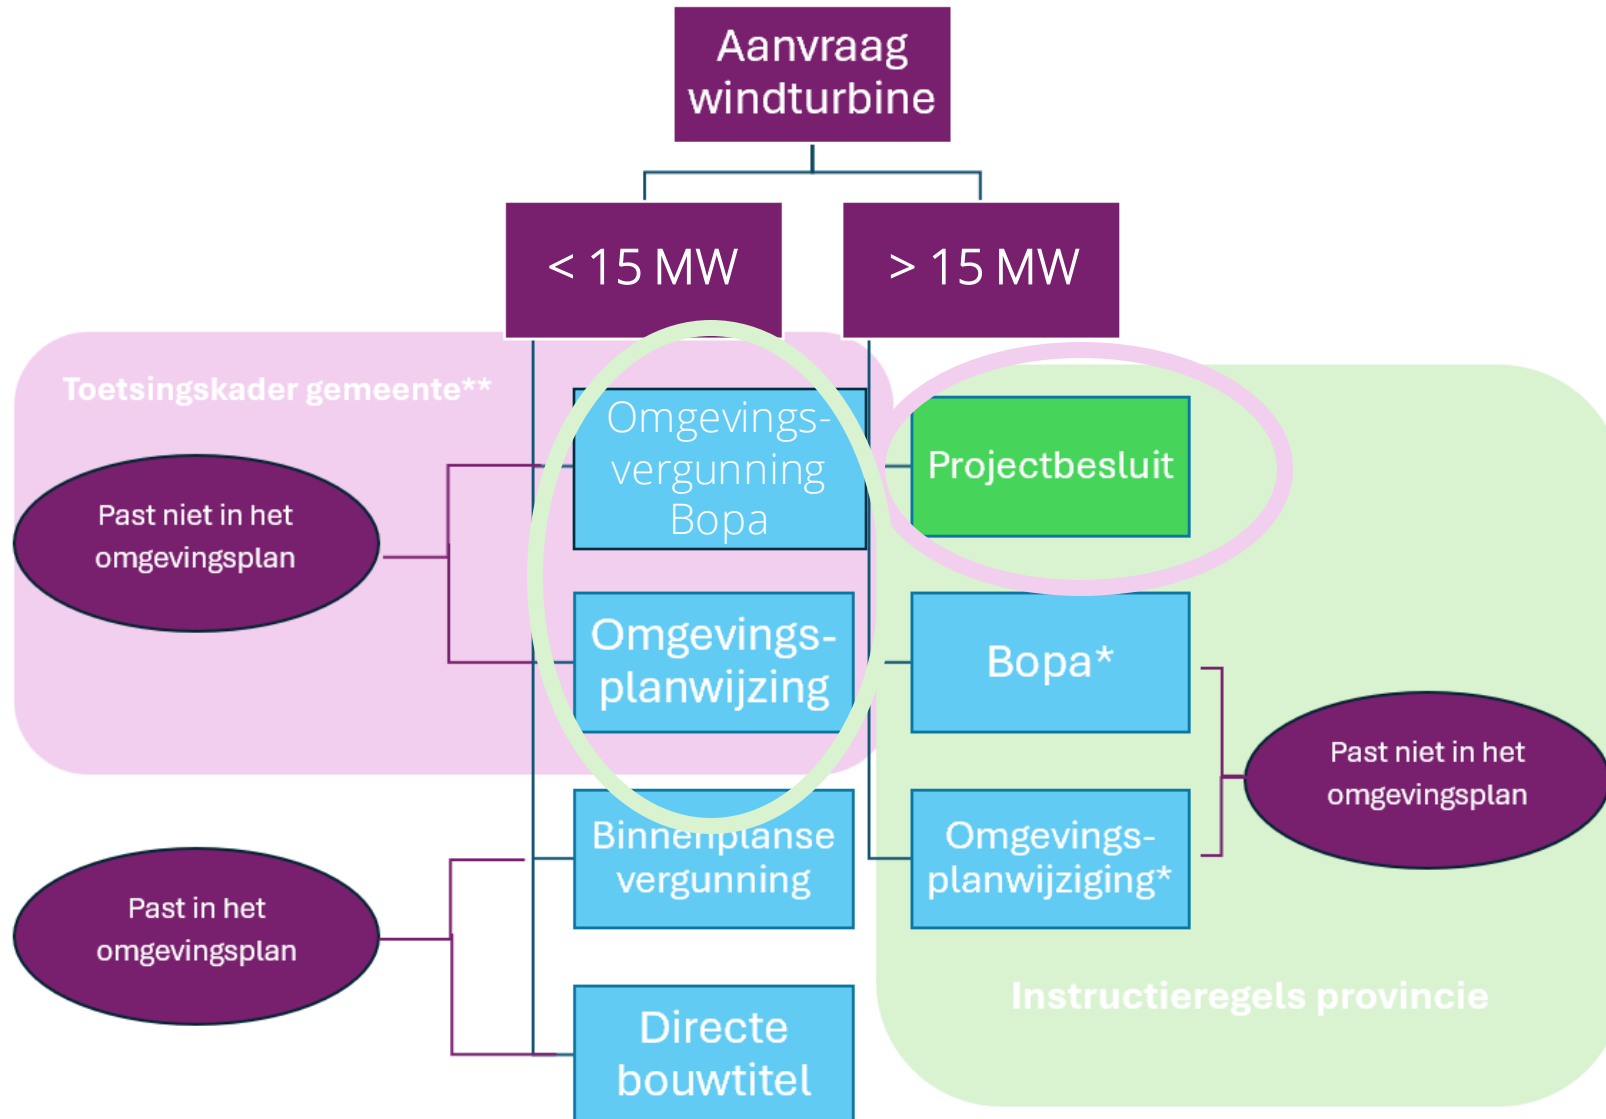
Aanvraag windturbine

< 15 MW

> 15 MW

Toetsingskader gemeente**

Past niet in het omgevingsplan

Omgevings-vergunning Bopa

Omgevings-planwijzing

Binnenplanse vergunning

Past in het omgevingsplan

Directe bouwtitel

Projectbesluit

Bopa*

Omgevings-planwijziging*

Past niet in het omgevingsplan

Instructieregels provincie